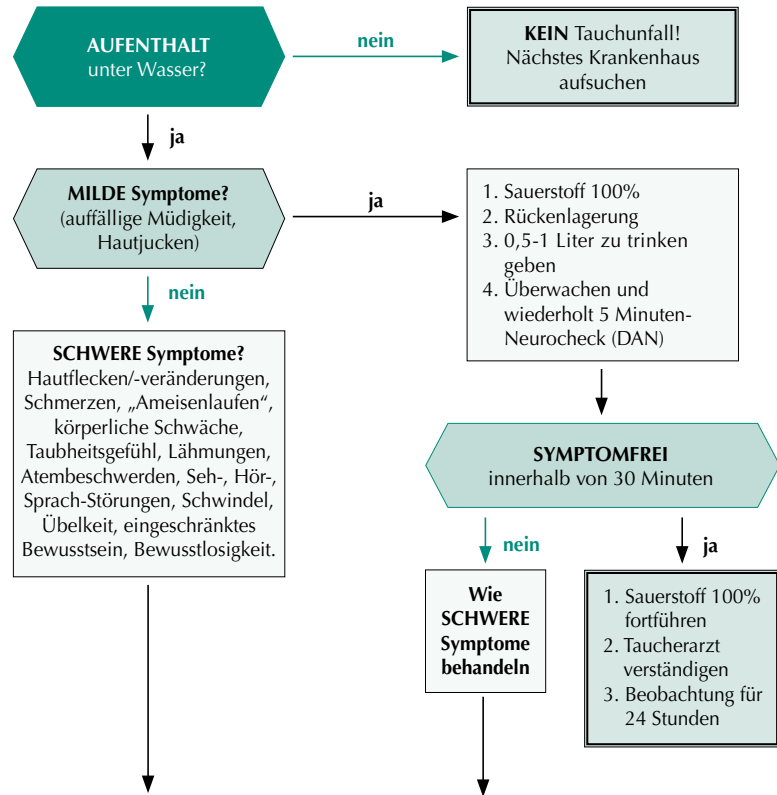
AUFENTHALT
unter Wasser?

nein

KEIN Tauchunfall!
Nächstes Krankenhaus aufsuchen

ja

MILDE Symptome?
(auffällige Müdigkeit, Hautjucken)

ja

1. Sauerstoff 100%
2. Rückenlagerung
3. 0,5-1 Liter zu trinken geben
4. Überwachen und wiederholt 5 Minuten-Neurocheck (DAN)

nein

SCHWERE Symptome?
Hautflecken/-veränderungen, Schmerzen, „Ameisenlaufen“, körperliche Schwäche, Taubheitsgefühl, Lähmungen, Atembeschwerden, Seh-, Hör-, Sprach-Störungen, Schwindel, Übelkeit, eingeschränktes Bewusstsein, Bewusstlosigkeit.

SYMPTOMFREI
innerhalb von 30 Minuten

nein

ja

Wie SCHWERE Symptome behandeln

1. Sauerstoff 100% fortführen
2. Taucherarzt verständigen
3. Beobachtung für 24 Stunden